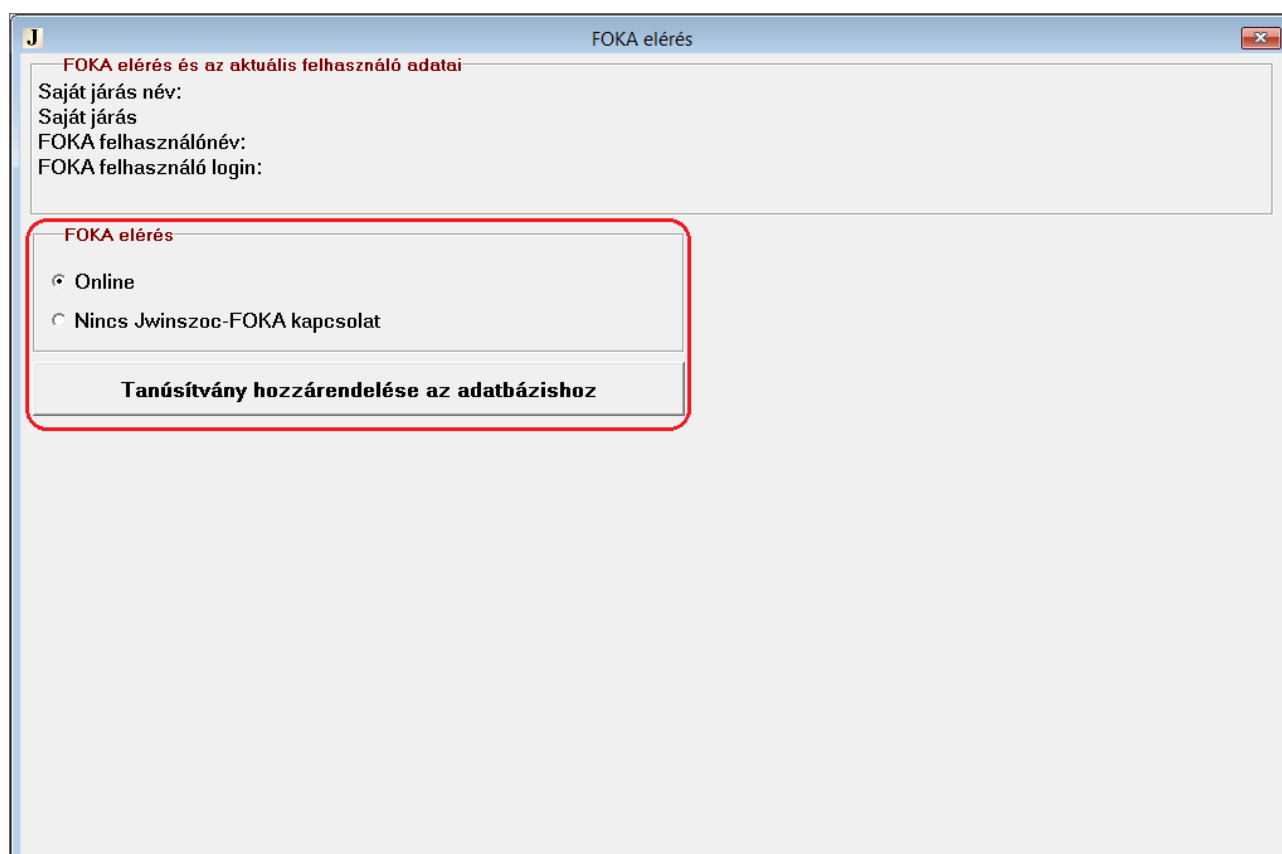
J

FOKA elérés

FOKA elérés és az aktuális felhasználó adatai

Saját járás név:
Saját járás
FOKA felhasználónév:
FOKA felhasználó login:

FOKA elérés

Online

Nincs Jwinszoc-FOKA kapcsolat

Tanúsítvány hozzárendelése az adatbázishoz